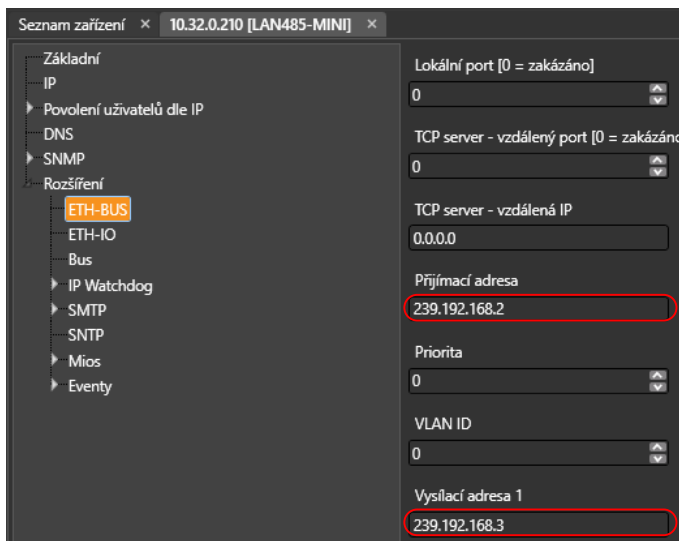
Seznam zařízení ×   10.32.0.210 [LAN485-MINI] ×

Základní
IP
Povolení uživatelů dle IP
DNS
SNMP
Rozšíření
ETH-BUS
ETH-IO
Bus
IP Watchdog
SMTP
SNTP
Mios
Eventy

Lokální port [0 = zakázáno]
0
TCP server - vzdálený port [0 = zakázáno
0
TCP server - vzdálená IP
0.0.0.0
Přijímací adresa
239.192.168.2
Priorita
0
VLAN ID
0
Vysílací adresa 1
239.192.168.3